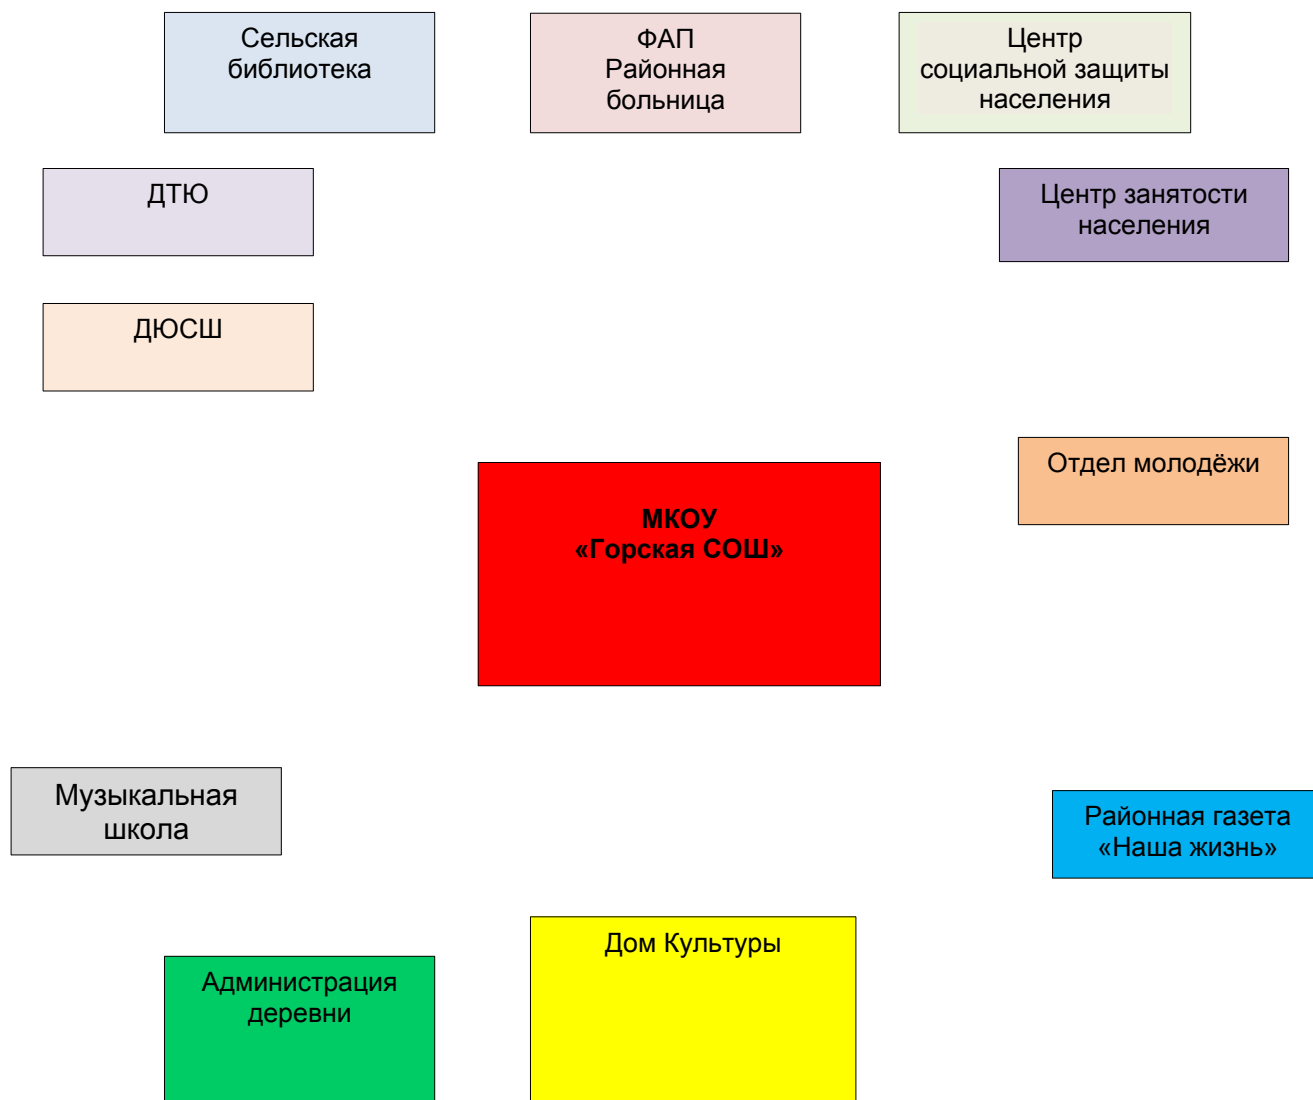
Сельская библиотека

ФАП
Районная больница

Центр социальной защиты населения

ДТЮ

Центр занятости населения

ДЮСШ

Отдел молодёжи

**МКОУ**
**«Горская СОШ»**

Музыкальная школа

Районная газета «Наша жизнь»

Дом Культуры

Администрация деревни